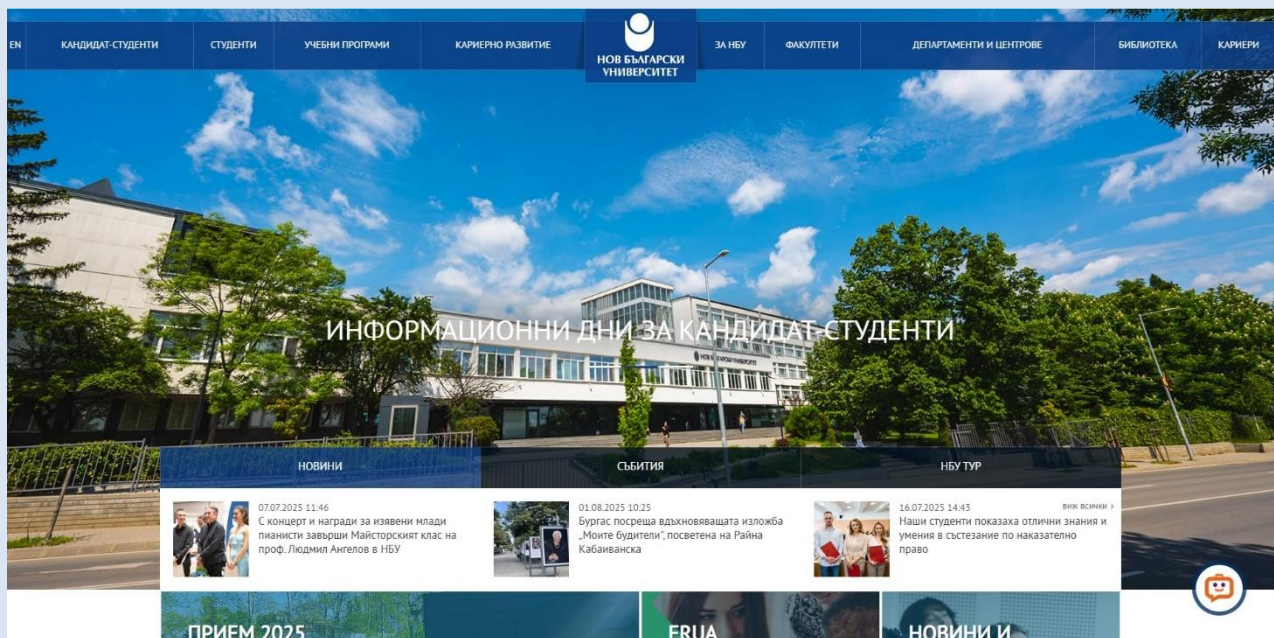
EN КАНДИДАТ-СТУДЕНТИ СТУДЕНТИ УЧЕБНИ ПРОГРАМИ КАРИЕРНО РАЗВИТИЕ

НОВ БЪЛГАРСКИ УНИВЕРСИТЕТ

ЗА НБУ ФАКУЛТЕТИ ДЕПАРТАМЕНТИ И ЦЕНТРОВЕ БИБЛИОТЕКА КАРИЕРИ

ИНФОРМАЦИОННИ ДНИ ЗА КАНДИДАТ-СТУДЕНТИ

НОВИНИ СЪБИТИЯ НБУ ТУР

07.07.2025 11:46
С концерт и награди за изявени млади пианисти завърши Майсторският клас на проф. Людмил Ангелов в НБУ

01.08.2025 10:25
Бургас посреща вдъхновяващата изложба „Моите будители", посветена на Райна Кабаиванска

16.07.2025 14:43
виж всички
Наши студенти показаха отлични знания и умения в състезание по наказателно право

ПРИЕМ 2025

ERUA

НОВИНИ И